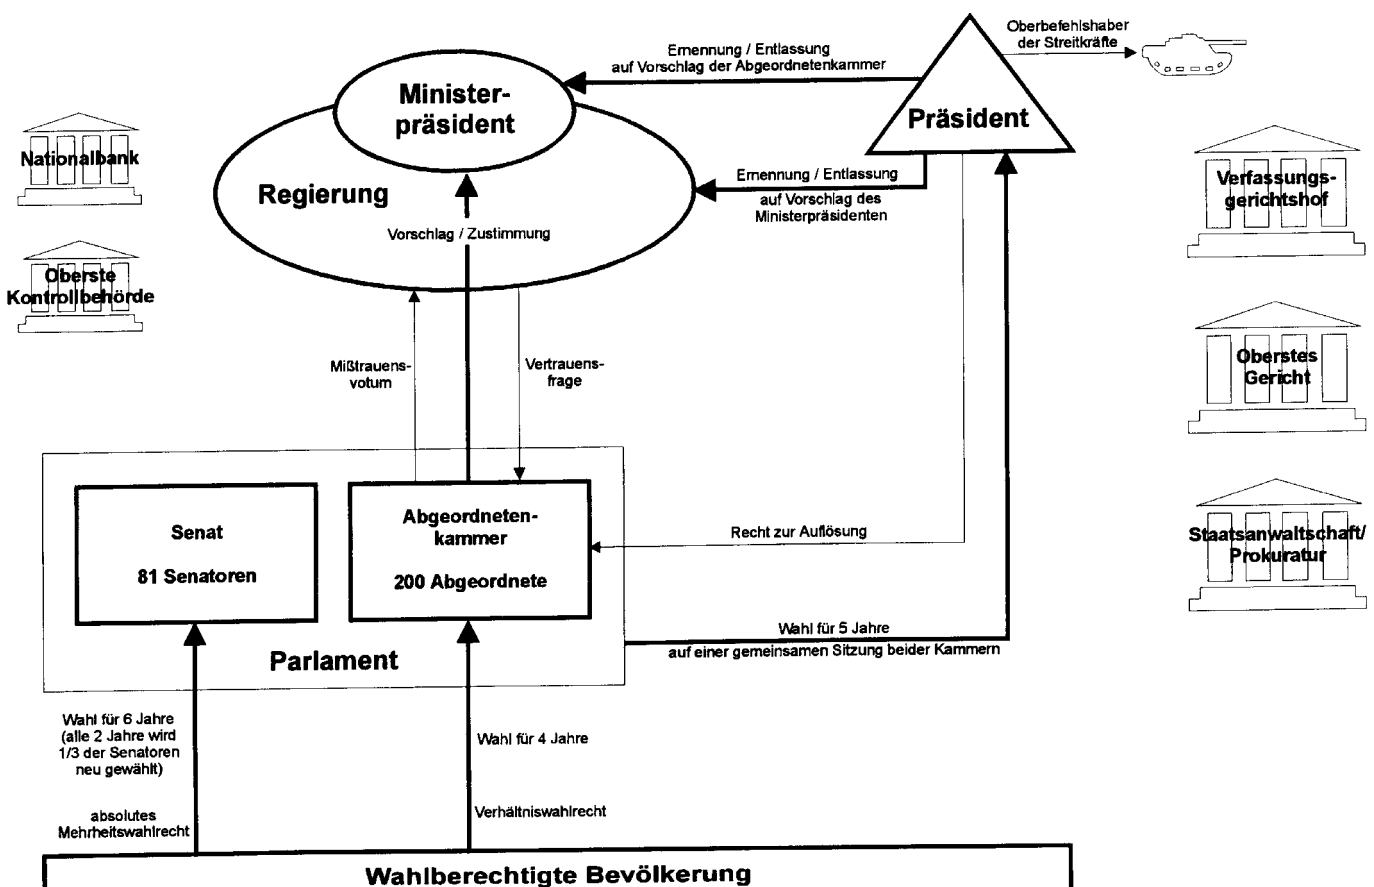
Ernennung / Entlassung auf Vorschlag der Abgeordnetenkammer

Oberbefehlshaber der Streitkräfte

Minister-präsident

Präsident

Nationalbank

Regierung

Ernennung / Entlassung auf Vorschlag des Ministerpräsidenten

Verfassungs-gerichtshof

Vorschlag / Zustimmung

Oberste Kontrollbehörde

Mißtrauens-votum

Vertrauens-frage

Oberstes Gericht

Senat

81 Senatoren

Abgeordneten-kammer

200 Abgeordnete

Recht zur Auflösung

Staatsanwaltschaft/ Prokuratur

Parlament

Wahl für 5 Jahre auf einer gemeinsamen Sitzung beider Kammern

Wahl für 6 Jahre (alle 2 Jahre wird 1/3 der Senatoren neu gewählt)

Wahl für 4 Jahre

absolutes Mehrheitswahlrecht

Verhältniswahlrecht

Wahlberechtigte Bevölkerung